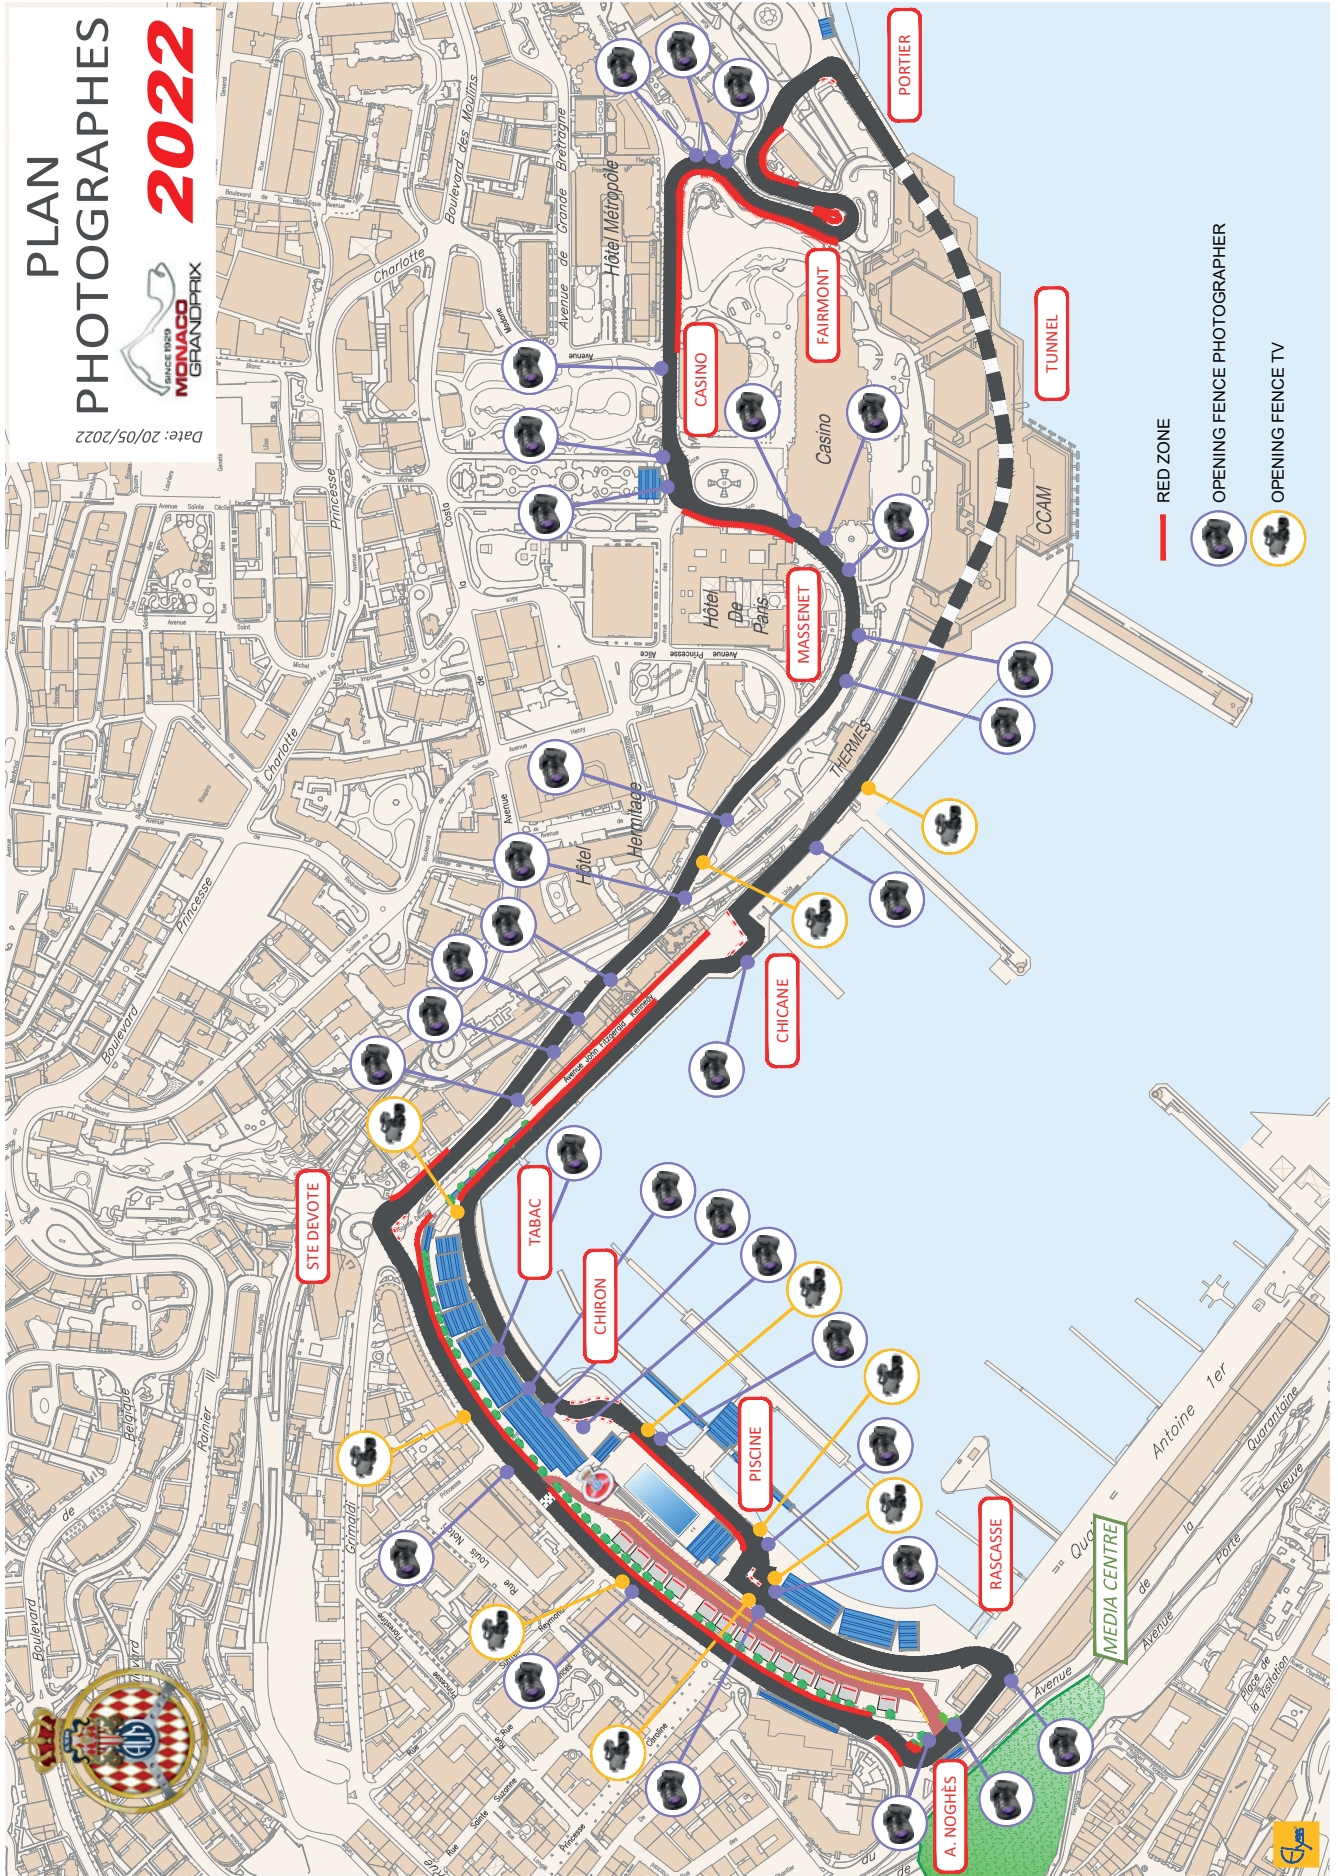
PLAN PHOTOGRAPHES 2022

SINCE 1929 MONACO GRANDPRIX

Date: 20/05/2022

PORTIER

FAIRMONT

CASINO

TUNNEL

Casino

CCAM

MASSENET

Hôtel De Paris

Hôtel Metropole

THERMES

Hôtel Hermitage

CHICANE

Avenue John Fitzgerald Kennedy

STE DEVOTE

TABAC

CHIRON

PISCINE

RASCASSE

A. NOGHÈS

MEDIA CENTRE

Quai Antoine 1er

Avenue de la Porte Neuve

Place de la Visitation

Boulevard des Moulins

Avenue de Grande Bretagne

Boulevard Princesse Charlotte

Avenue de la Costa

Boulevard de Belgique

Boulevard Rainier III

Rue Grimaldi

Rue Louis Notari

RED ZONE

OPENING FENCE PHOTOGRAPHER

OPENING FENCE TV